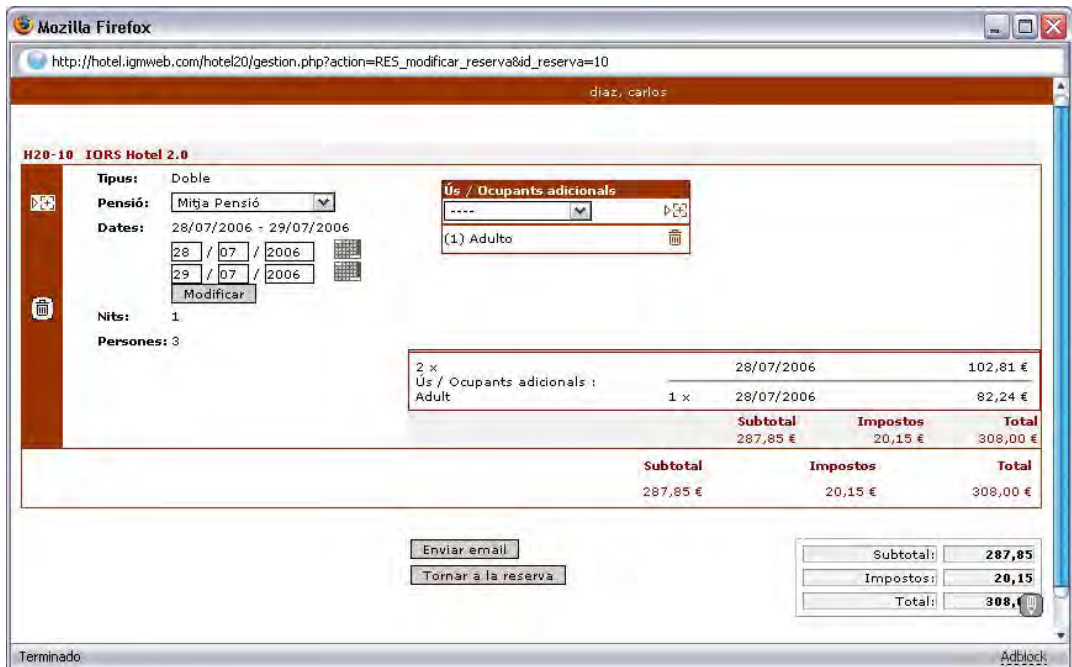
Mozilla Firefox

http://hotel.igmweb.com/hotel20/gestion.php?action=RES_modificar_reserva&id_reserva=10

diaz, carlos

H20-10 IORS Hotel 2.0

Tipus: Doble
Pensió: Mitja Pensió
Dates: 28/07/2006 - 29/07/2006
28 / 07 / 2006
29 / 07 / 2006
Modificar
Nits: 1
Persones: 3

Ús / Ocupants adicionals
----
(1) Adulto

2 x 28/07/2006 102,81 €
Ús / Ocupants adicionals :
Adult 1 x 28/07/2006 82,24 €

| Subtotal | Impostos | Total |
|---|---|---|
| 287,85 € | 20,15 € | 308,00 € |

| Subtotal | Impostos | Total |
|---|---|---|
| 287,85 € | 20,15 € | 308,00 € |

Enviar email
Tornar a la reserva

| Subtotal: | 287,85 |
|---|---|
| Impostos: | 20,15 |
| Total: | 308,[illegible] |

Terminado
Adblock